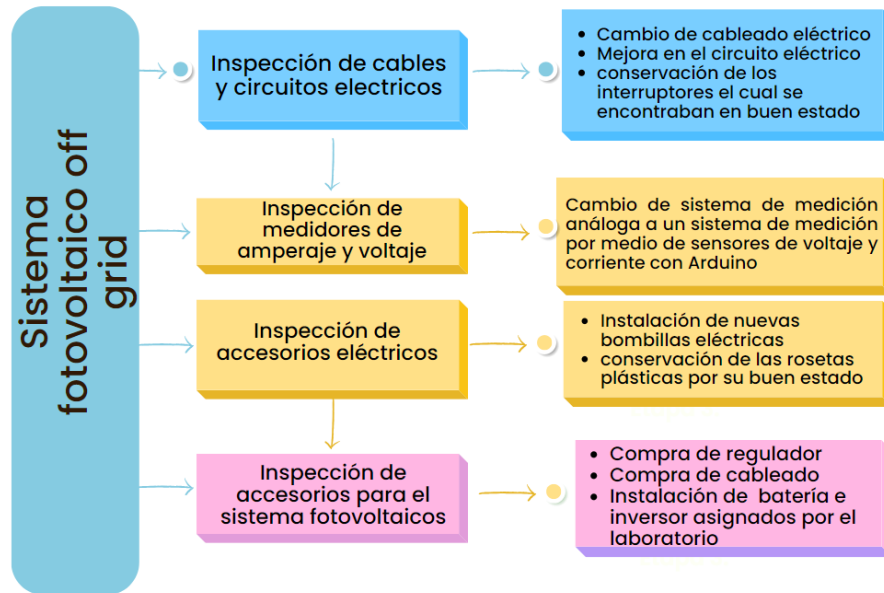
Sistema fotovoltaico off grid

Inspección de cables y circuitos electricos

- Cambio de cableado eléctrico
- Mejora en el circuito eléctrico
- conservación de los interruptores el cual se encontraban en buen estado

Inspección de medidores de amperaje y voltaje

Cambio de sistema de medición análoga a un sistema de medición por medio de sensores de voltaje y corriente con Arduino

Inspección de accesorios eléctricos

- Instalación de nuevas bombillas eléctricas
- conservación de las rosetas plásticas por su buen estado

Inspección de accesorios para el sistema fotovoltaicos

- Compra de regulador
- Compra de cableado
- Instalación de batería e inversor asignados por el laboratorio